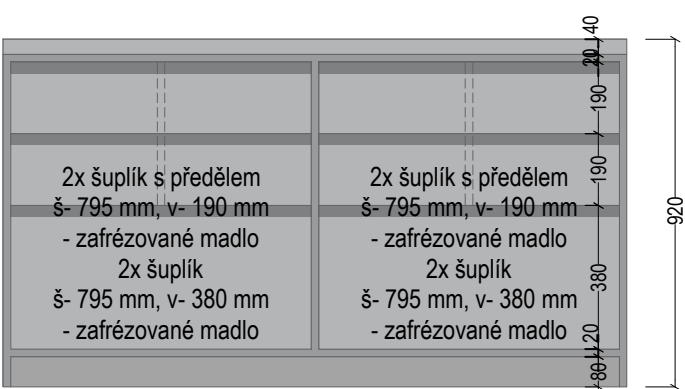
2x šuplík s předělem
š- 795 mm, v- 190 mm
- zafrézované madlo
2x šuplík
š- 795 mm, v- 380 mm
- zafrézované madlo

2x šuplík s předělem
š- 795 mm, v- 190 mm
- zafrézované madlo
2x šuplík
š- 795 mm, v- 380 mm
- zafrézované madlo

40
20
20
190
190
380
20
80
920